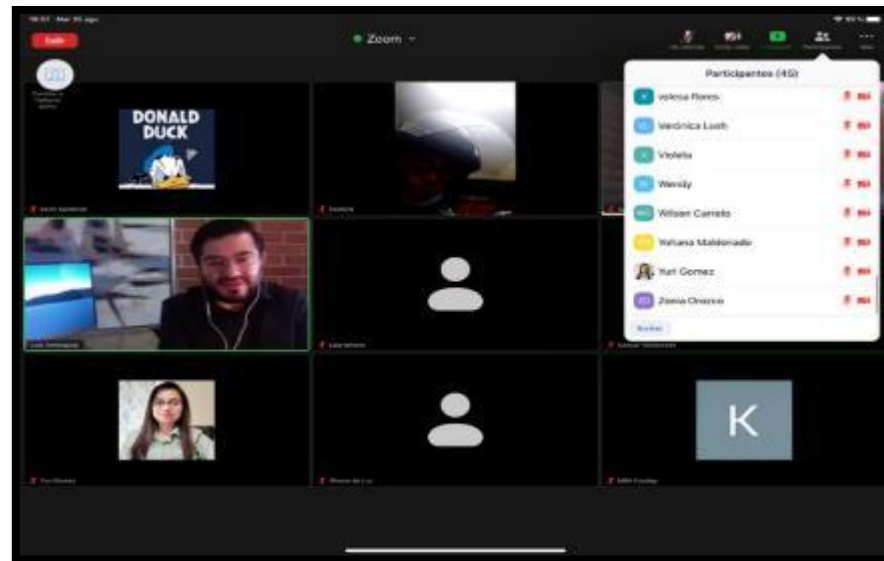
18:57 Mar 25 ago
Salir
Zoom
Participantes (45)
velesa flores
Verónica Lush
Violeta
Wendy
Wilson Carreto
Yohana Maldonado
Yuri Gomez
Zoeia Orozco
Buscar
DONALD DUCK
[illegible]
Isabela
Luis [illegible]
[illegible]
Samuel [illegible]
Yuri Gomez
iPhone de Luz
K
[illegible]